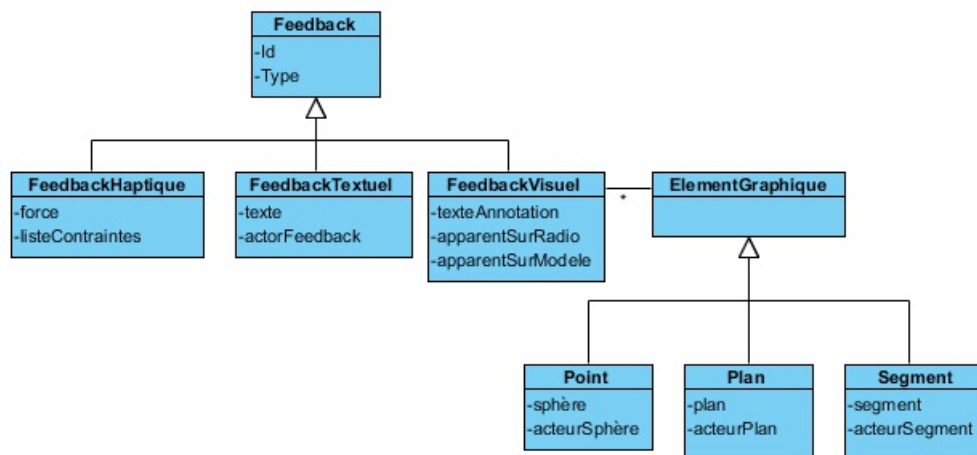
Feedback
-Id
-Type

FeedbackHaptique
-force
-listeContraintes

FeedbackTextuel
-texte
-actorFeedback

FeedbackVisuel
-texteAnnotation
-apparentSurRadio
-apparentSurModele

*

ElementGraphique

Point
-sphère
-acteurSphère

Plan
-plan
-acteurPlan

Segment
-segment
-acteurSegment